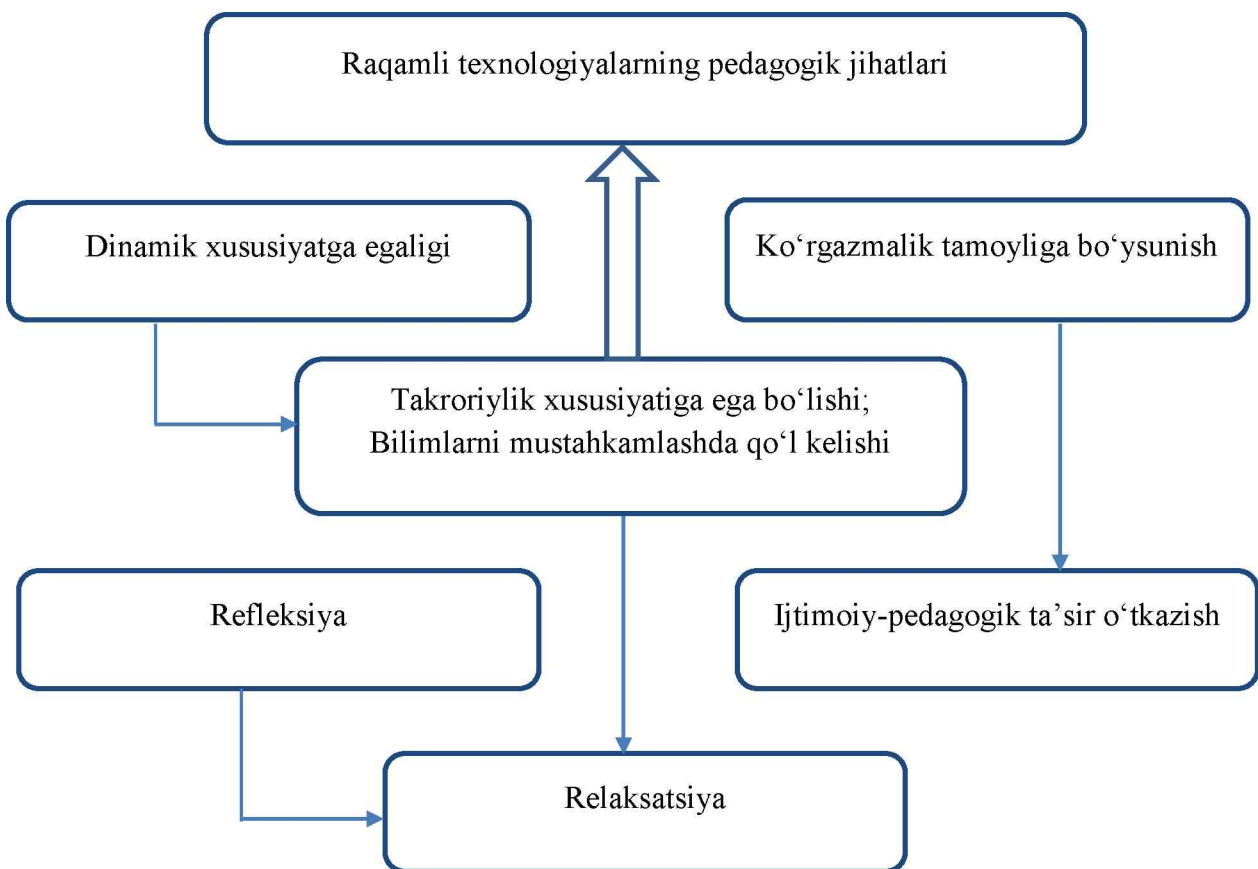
Raqamli texnologiyalarning pedagogik jihatlari

Dinamik xususiyatga egaligi

Ko‘rgazmalik tamoyliga bo‘ysunish

Takroriylik xususiyatiga ega bo‘lishi;
Bilimlarni mustahkamlashda qo‘l kelishi

Refleksiya

Ijtimoiy-pedagogik ta’sir o‘tkazish

Relaksatsiya